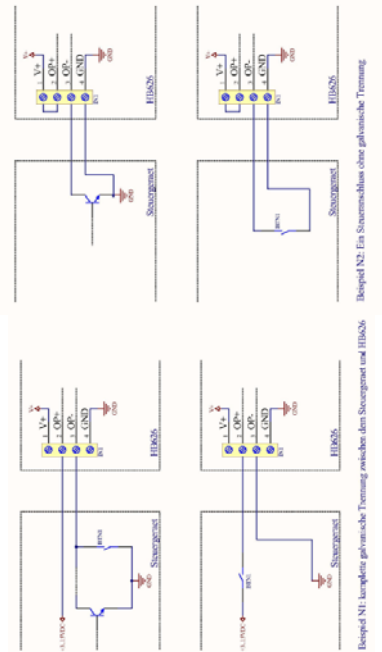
V+
1
2
3
4
V+
OP+
OP-
GND
IN1
GND
HB626
Steuergerät
GND

V+
1
2
3
4
V+
OP+
OP-
GND
IN1
GND
HB626
Steuergerät
BTN1

Beispiel N2: Ein Steueranschluss ohne galvanische Trennung

+5...+24DC
V+
1
2
3
4
V+
OP+
OP-
GND
IN1
GND
HB626
Steuergerät
BTN1
GND

+5...+24DC
V+
1
2
3
4
V+
OP+
OP-
GND
IN1
GND
HB626
Steuergerät
BTN1
GND

Beispiel N1: komplette galvanische Trennung zwischen dem Steuergerät und HB626